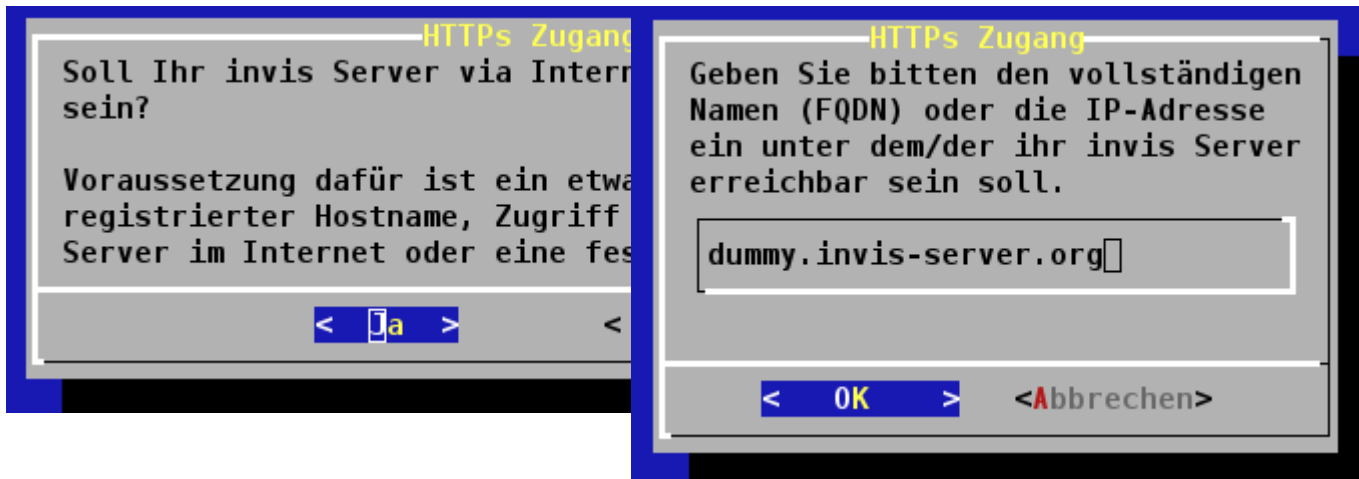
HTTPs Zugang
Soll Ihr invis Server via Intern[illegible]
sein?

Voraussetzung dafür ist ein etwa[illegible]
registrierter Hostname, Zugriff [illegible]
Server im Internet oder eine fes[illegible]

< Ja > <

HTTPs Zugang
Geben Sie bitten den vollständigen Namen (FQDN) oder die IP-Adresse ein unter dem/der ihr invis Server erreichbar sein soll.

dummy.invis-server.org

< OK > <Abbrechen>